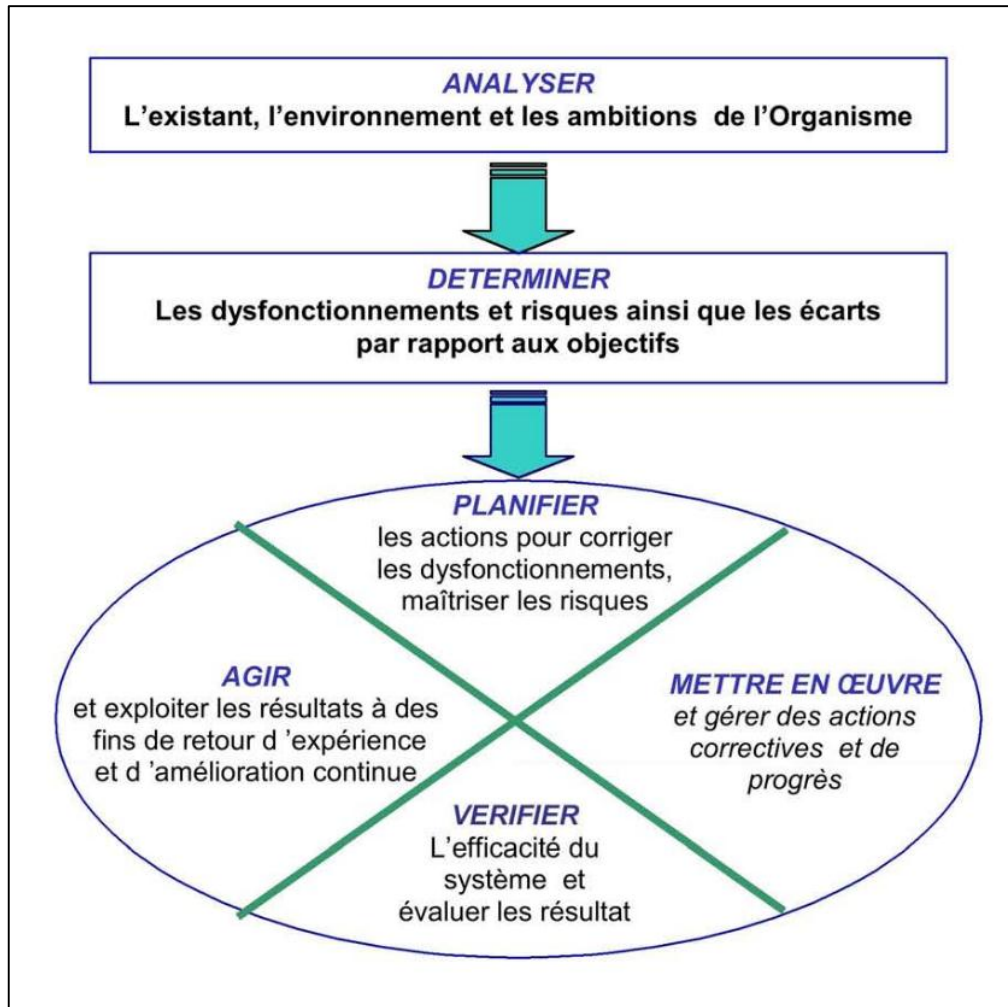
ANALYSER
L’existant, l’environnement et les ambitions de l’Organisme

DETERMINER
Les dysfonctionnements et risques ainsi que les écarts par rapport aux objectifs

PLANIFIER
les actions pour corriger les dysfonctionnements, maîtriser les risques

AGIR
et exploiter les résultats à des fins de retour d ’expérience et d ’amélioration continue

METTRE EN ŒUVRE
et gérer des actions correctives et de progrès

VERIFIER
L’efficacité du système et évaluer les résultat